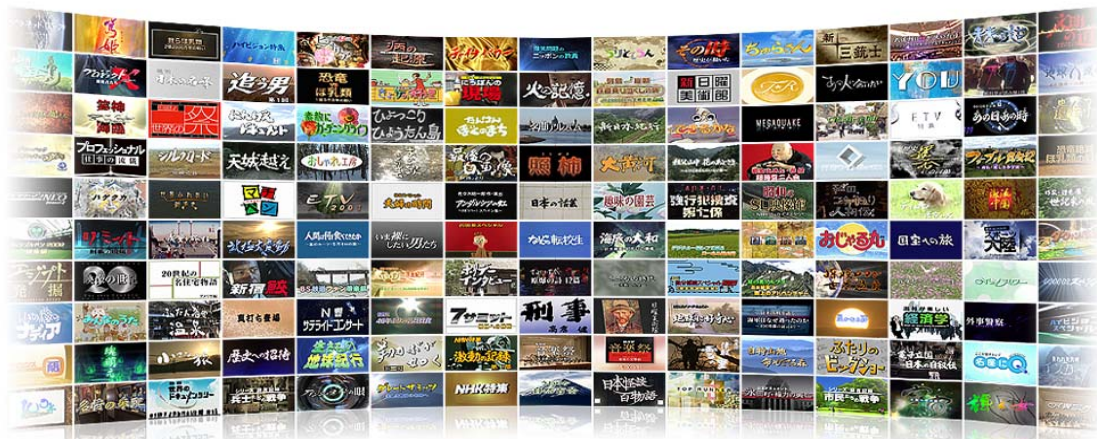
その時
ちゃらんぽらん
三銃士
YOU
追う男
恐竜 vs ほ乳類
現場
火の記憶
日曜美術館
MEGAQUAKE
ETV
あの日あの時
プロフェッショナル 仕事の流儀
シルクロード
天城越え
照柿
大黄河
ETV 2001
日本の話芸
趣味の園芸
強行犯捜査係
新日本紀行
日本への旅
大陸
20世紀の名匠
新撰組
N響
刑事
経済学
外事警察
歴史への招待
地球紀行
激動の記録
ふたりのビッグショー
NHK特集
日本語 百物語
市民 戦争
兵士 戦争